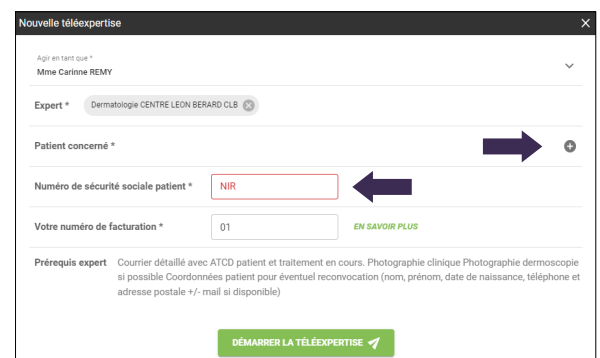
Nouvelle téléexpertise

×

Agir en tant que *
Mme Carinne REMY

Expert * Dermatologie CENTRE LEON BERARD CLB

Patient concerné *

Numéro de sécurité sociale patient * NIR

Votre numéro de facturation * 01 EN SAVOIR PLUS

Prérequis expert Courrier détaillé avec ATCD patient et traitement en cours. Photographie clinique Photographie dermoscopie si possible Coordonnées patient pour éventuel reconvocation (nom, prénom, date de naissance, téléphone et adresse postale +/- mail si disponible)

DÉMARRER LA TÉLÉEXPERTISE